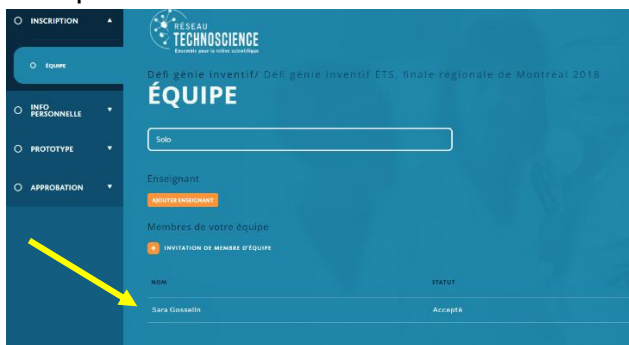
INSCRIPTION

ÉQUIPE

INFO PERSONNELLE

PROTOTYPE

APPROBATION

RÉSEAU TECHNOSCIENCE

Ensemble pour la relève scientifique

Défi génie inventif/ Défi génie inventif ÉTS, finale régionale de Montréal 2018

ÉQUIPE

Solo

Enseignant

AJOUTER ENSEIGNANT

Membres de votre équipe

+ INVITATION DE MEMBRE D'ÉQUIPE

| NOM | STATUT |
|---|---|
| Sara Gosselin | Accepté |